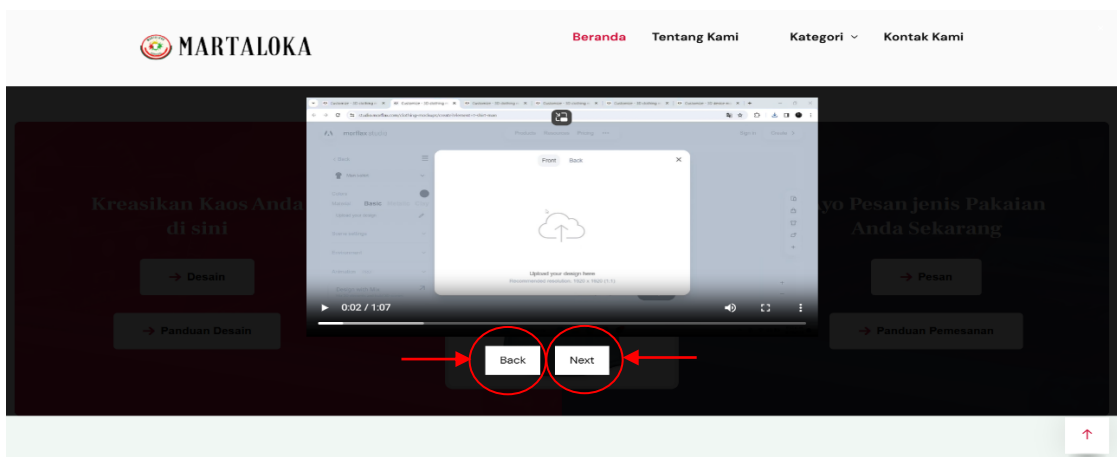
MARTALOKA

Beranda Tentang Kami Kategori Kontak Kami

Kreasikan Kaos Anda di sini

→ Desain

→ Panduan Desain

yo Pesan jenis Pakaian Anda Sekarang

→ Pesan

→ Panduan Pemesanan

Front Back

Upload your design here

0:02 / 1:07

Back

Next